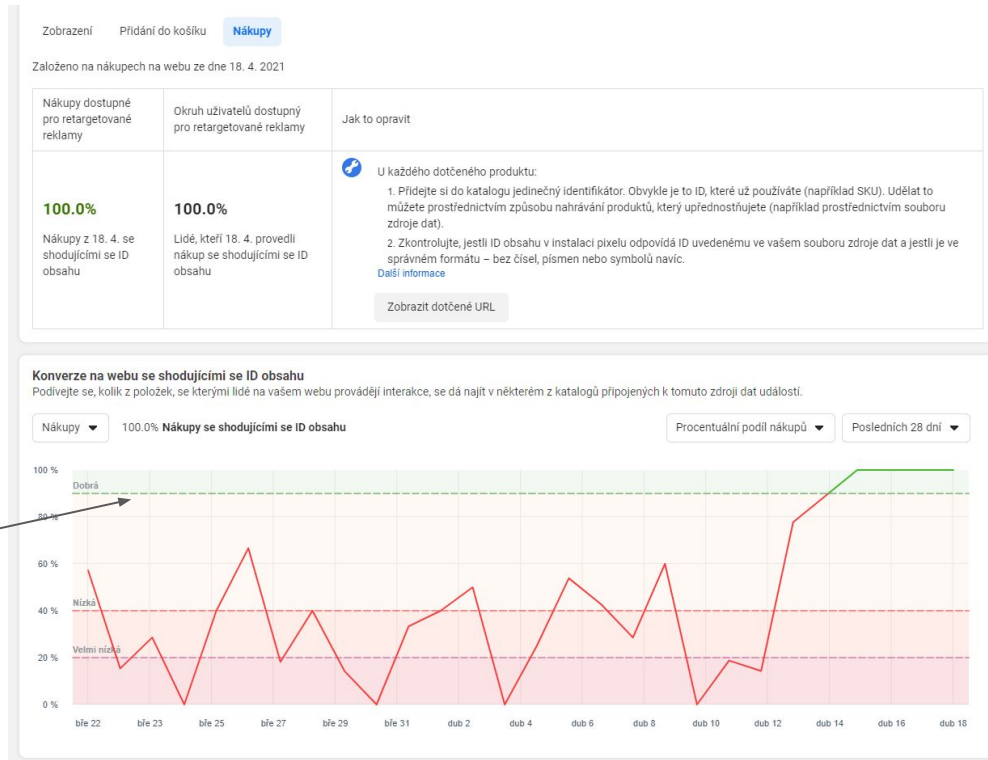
Zobrazení Přidání do košíku Nákupy

Založeno na nákupech na webu ze dne 18. 4. 2021

| Nákupy dostupné pro retargetované reklamy | Okruh uživatelů dostupný pro retargetované reklamy | Jak to opravit |
|---|---|---|
| 100.0% Nákupy z 18. 4. se shodujícími se ID obsahu | 100.0% Lidé, kteří 18. 4. provedli nákup se shodujícími se ID obsahu | U každého dotčeného produktu: 1. Přidejte si do katalogu jedinečný identifikátor. Obvykle je to ID, které už používáte (například SKU). Udělat to můžete prostřednictvím způsobu nahrávání produktů, který upřednostňujete (například prostřednictvím souboru zdroje dat). 2. Zkontrolujte, jestli ID obsahu v instalaci pixelu odpovídá ID uvedenému ve vašem souboru zdroje dat a jestli je ve správném formátu – bez čísel, písmen nebo symbolů navíc. Další informace Zobrazit dotčené URL |

Konverze na webu se shodujícími se ID obsahu
Podívejte se, kolik z položek, se kterými lidé na vašem webu provádějí interakce, se dá najít v některém z katalogů připojených k tomuto zdroji dat událostí.

Nákupy 100.0% Nákupy se shodujícími se ID obsahu Procentuální podíl nákupů Posledních 28 dní

100 %
Dobrá
80 %
60 %
Nízká
40 %
Velmi nízká
20 %
0 %
bře 22 bře 23 bře 25 bře 27 bře 29 bře 31 dub 2 dub 4 dub 6 dub 8 dub 10 dub 12 dub 14 dub 16 dub 18